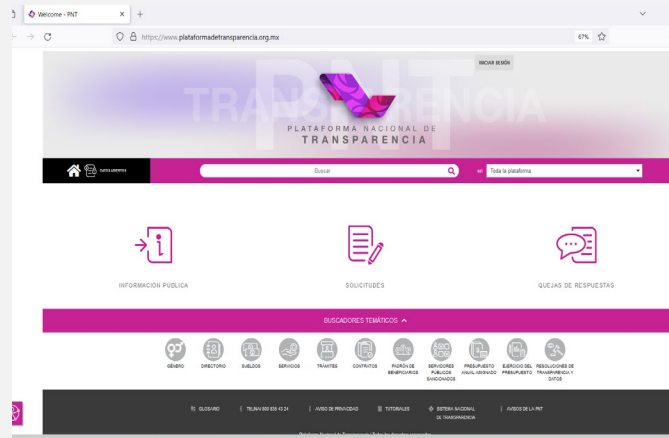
Welcome - PNT

https://www.plataformadetransparencia.org.mx

67%

INICIAR SESIÓN

PNT
TRANSPARENCIA

PLATAFORMA NACIONAL DE
TRANSPARENCIA

DATOS ABIERTOS

Buscar

en Toda la plataforma

INFORMACIÓN PÚBLICA

SOLICITUDES

QUEJAS DE RESPUESTAS

BUSCADORES TEMÁTICOS

GÉNERO
DIRECTORIO
SUELDOS
SERVICIOS
TRÁMITES
CONTRATOS
PADRÓN DE BENEFICIARIOS
SERVIDORES PÚBLICOS SANCIONADOS
PRESUPUESTO ANUAL ASIGNADO
EJERCICIO DEL PRESUPUESTO
RESOLUCIONES DE TRANSPARENCIA Y DATOS

GLOSARIO | TELINAI 800 835 43 24 | AVISO DE PRIVACIDAD | TUTORIALES | SISTEMA NACIONAL DE TRANSPARENCIA | AVISOS DE LA PNT

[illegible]